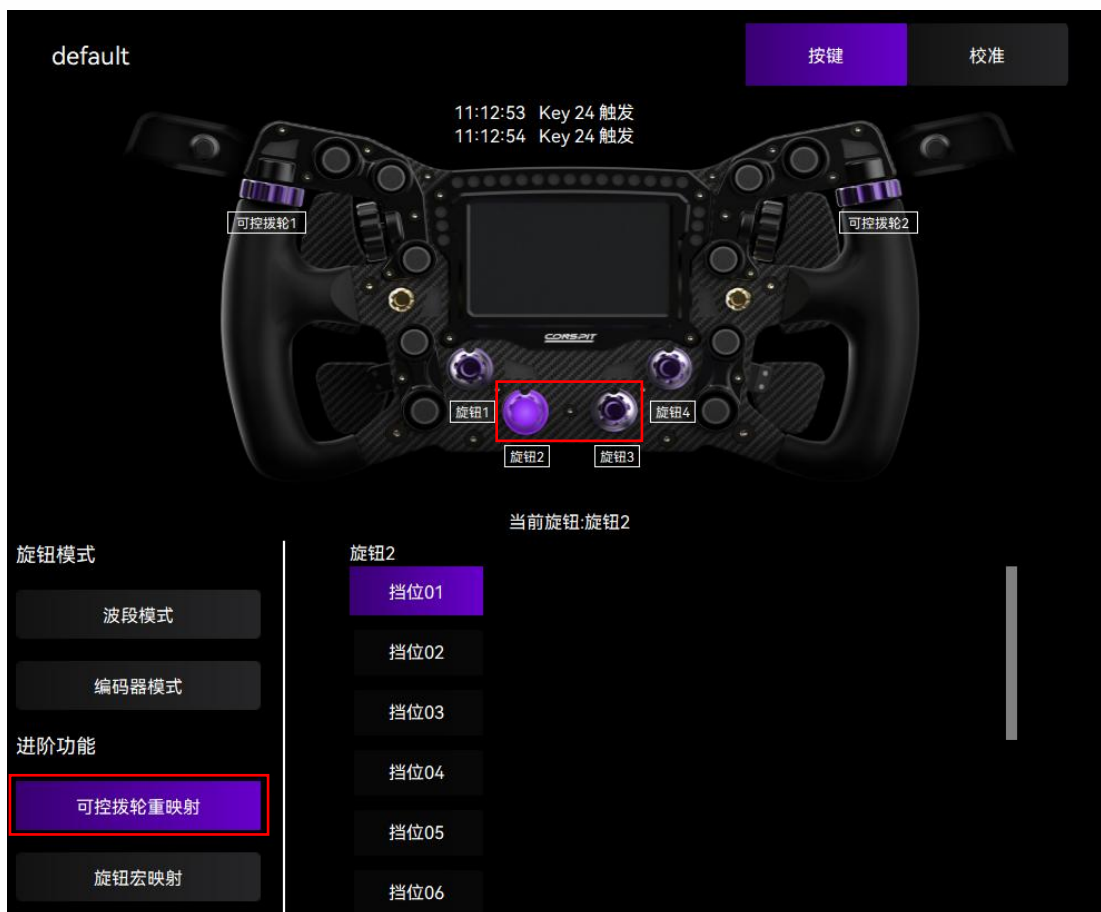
default

按键

校准

11:12:53 Key 24 触发
11:12:54 Key 24 触发

可控拨轮1

可控拨轮2

CORSPIT

旋钮1

旋钮2

旋钮3

旋钮4

当前旋钮:旋钮2

旋钮模式

波段模式

编码器模式

进阶功能

可控拨轮重映射

旋钮宏映射

旋钮2

挡位01

挡位02

挡位03

挡位04

挡位05

挡位06